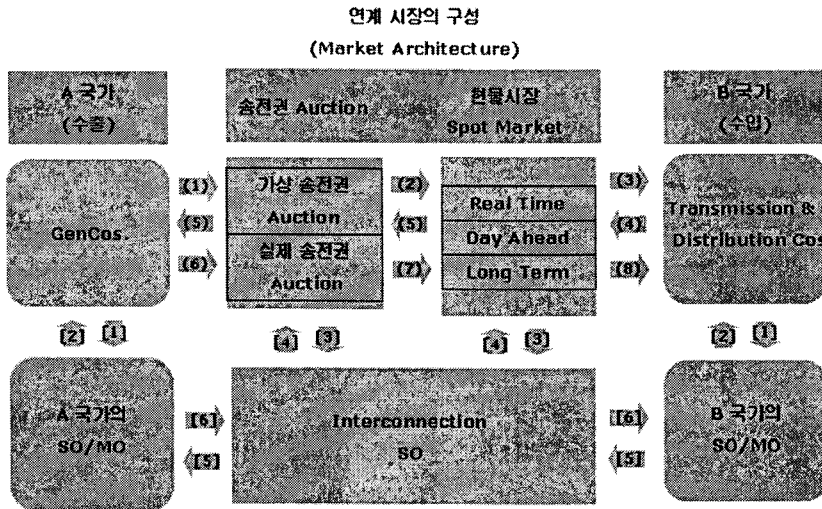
연계 시장의 구성
(Market Architecture)

A 국가
(수출)

송전권 Auction

현물시장
Spot Market

B 국가
(수입)

GenCos.

(1)
(5)
(6)

가상 송전권
Auction

실제 송전권
Auction

(2)
(5)
(7)

Real Time
Day Ahead
Long Term

(3)
(4)
(8)

Transmission & Distribution Cos

[2] [1]

[4] [3]

[4] [3]

[2] [1]

A 국가의
SO/MO

[6]
[5]

Interconnection
SO

[6]
[5]

B 국가의
SO/MO